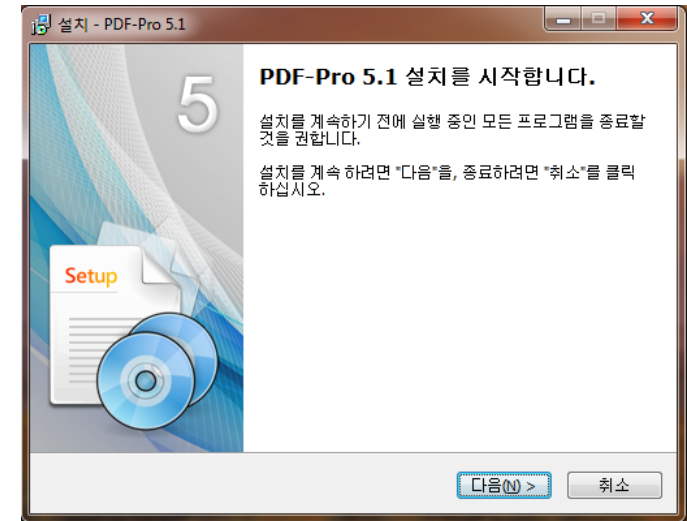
설치 - PDF-Pro 5.1

5

Setup

PDF-Pro 5.1 설치를 시작합니다.

설치를 계속하기 전에 실행 중인 모든 프로그램을 종료할 것을 권합니다.

설치를 계속 하려면 "다음"을, 종료하려면 "취소"를 클릭 하십시오.

다음(N) >

취소